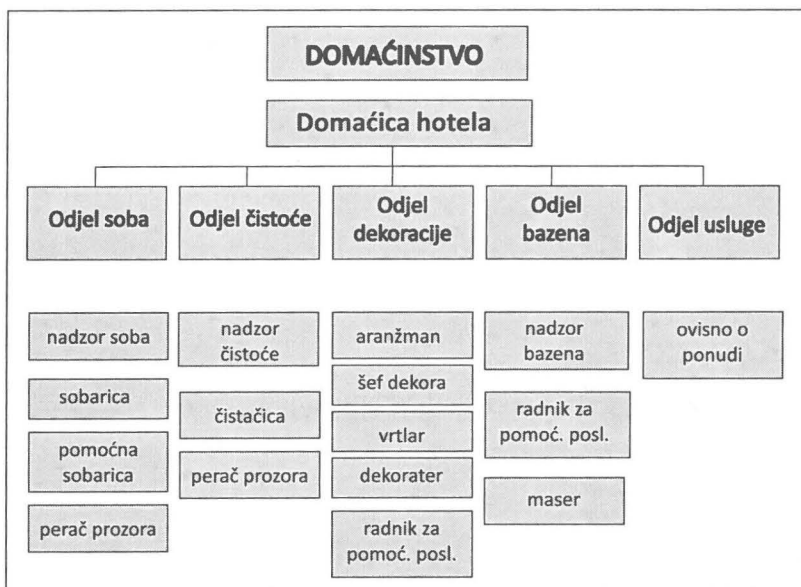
DOMAĆINSTVO

Domaćica hotela

Odjel soba

nadzor soba

sobarica

pomoćna sobarica

perač prozora

Odjel čistoće

nadzor čistoće

čistačica

perač prozora

Odjel dekoracije

aranžman

šef dekora

vrtlar

dekorater

radnik za pomoć. posl.

Odjel bazena

nadzor bazena

radnik za pomoć. posl.

maser

Odjel usluge

ovisno o ponudi